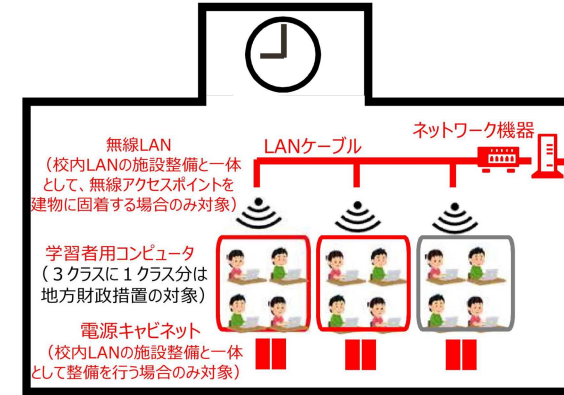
無線LAN
（校内LANの施設整備と一体として、無線アクセスポイントを建物に固着する場合のみ対象）

LANケーブル

ネットワーク機器

学習者用コンピュータ
（３クラスに１クラス分は地方財政措置の対象）

電源キャビネット
（校内LANの施設整備と一体として整備を行う場合のみ対象）